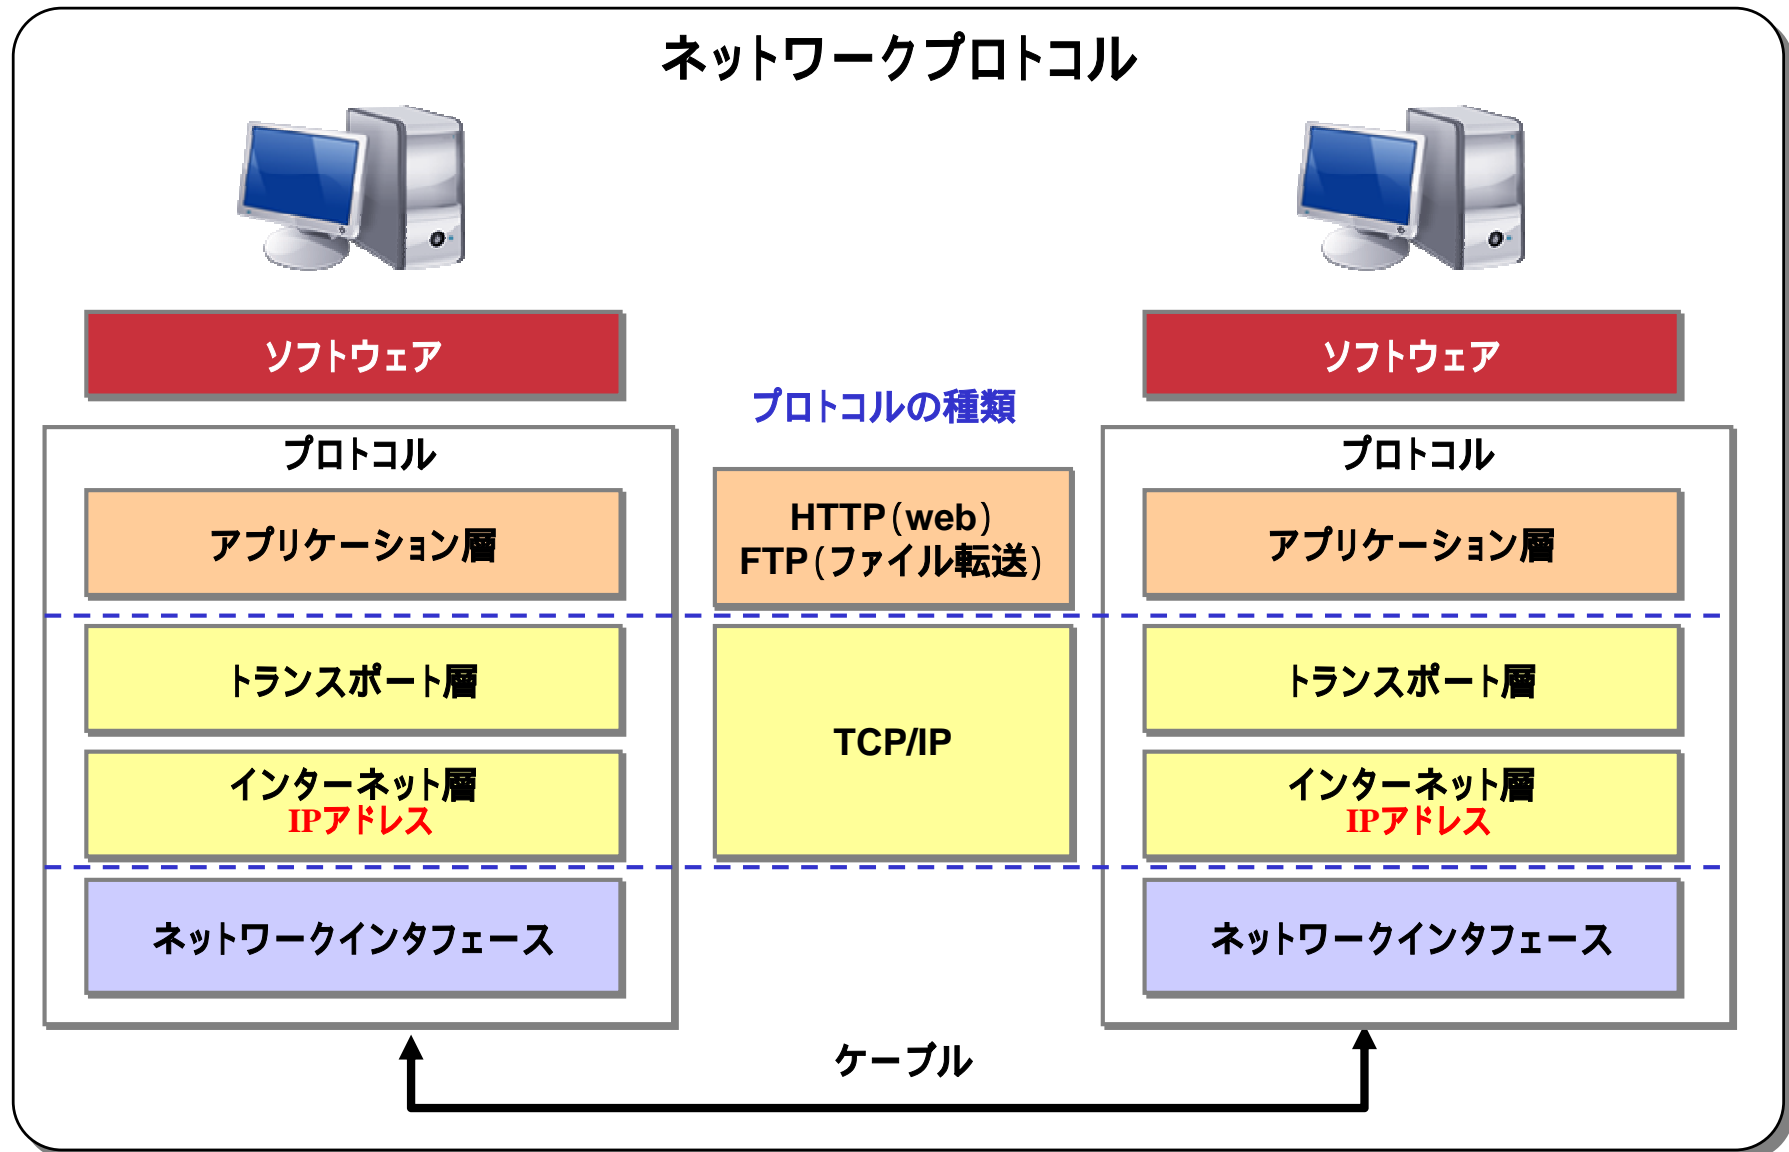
ネットワークプロトコル

ソフトウェア

プロトコル

アプリケーション層

トランスポート層

インターネット層
IPアドレス

ネットワークインタフェース

プロトコルの種類

HTTP(web)
FTP(ファイル転送)

TCP/IP

ソフトウェア

プロトコル

アプリケーション層

トランスポート層

インターネット層
IPアドレス

ネットワークインタフェース

ケーブル